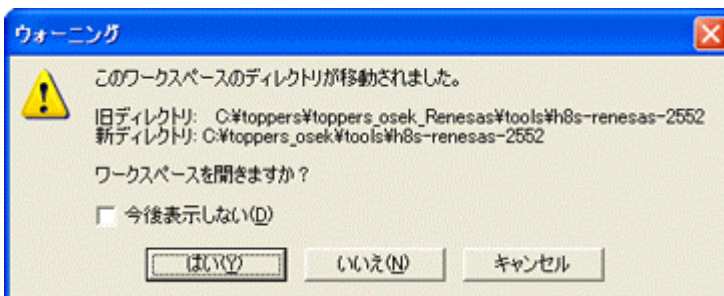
ウォーニング

このワークスペースのディレクトリが移動されました。

旧ディレクトリ: C:¥toppers¥toppers_osek_Renesas¥tools¥h8s-renesas-2552
新ディレクトリ: C:¥toppers_osek¥tools¥h8s-renesas-2552

ワークスペースを開きますか？

今後表示しない(D)

はい(Y)　いいえ(N)　キャンセル